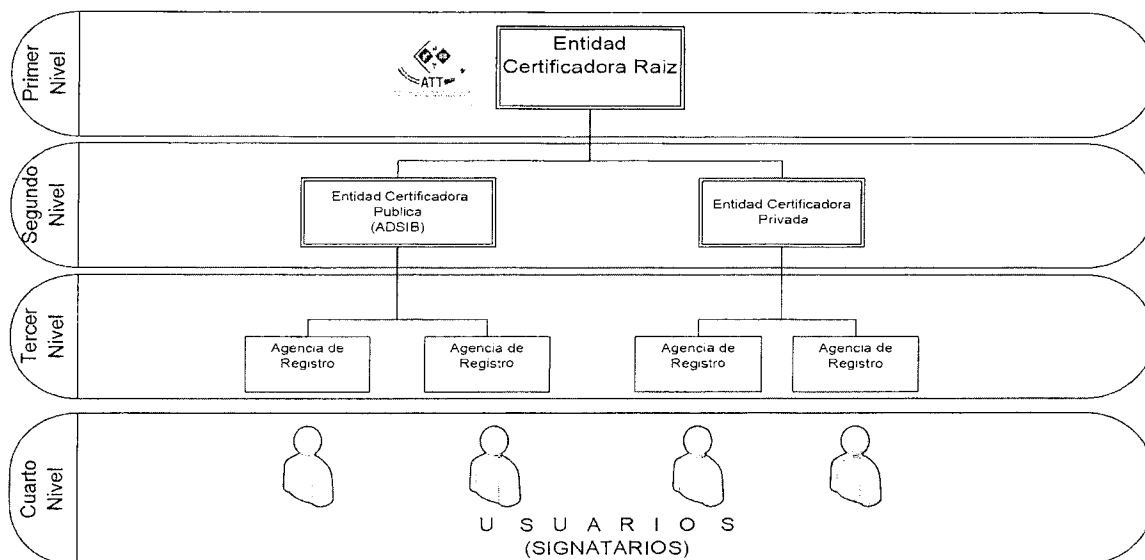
Primer Nivel

ATT

Entidad Certificadora Raiz

Segundo Nivel

Entidad Certificadora Publica (ADSIB)

Entidad Certificadora Privada

Tercer Nivel

Agencia de Registro

Agencia de Registro

Agencia de Registro

Agencia de Registro

Cuarto Nivel

U S U A R I O S
(SIGNATARIOS)